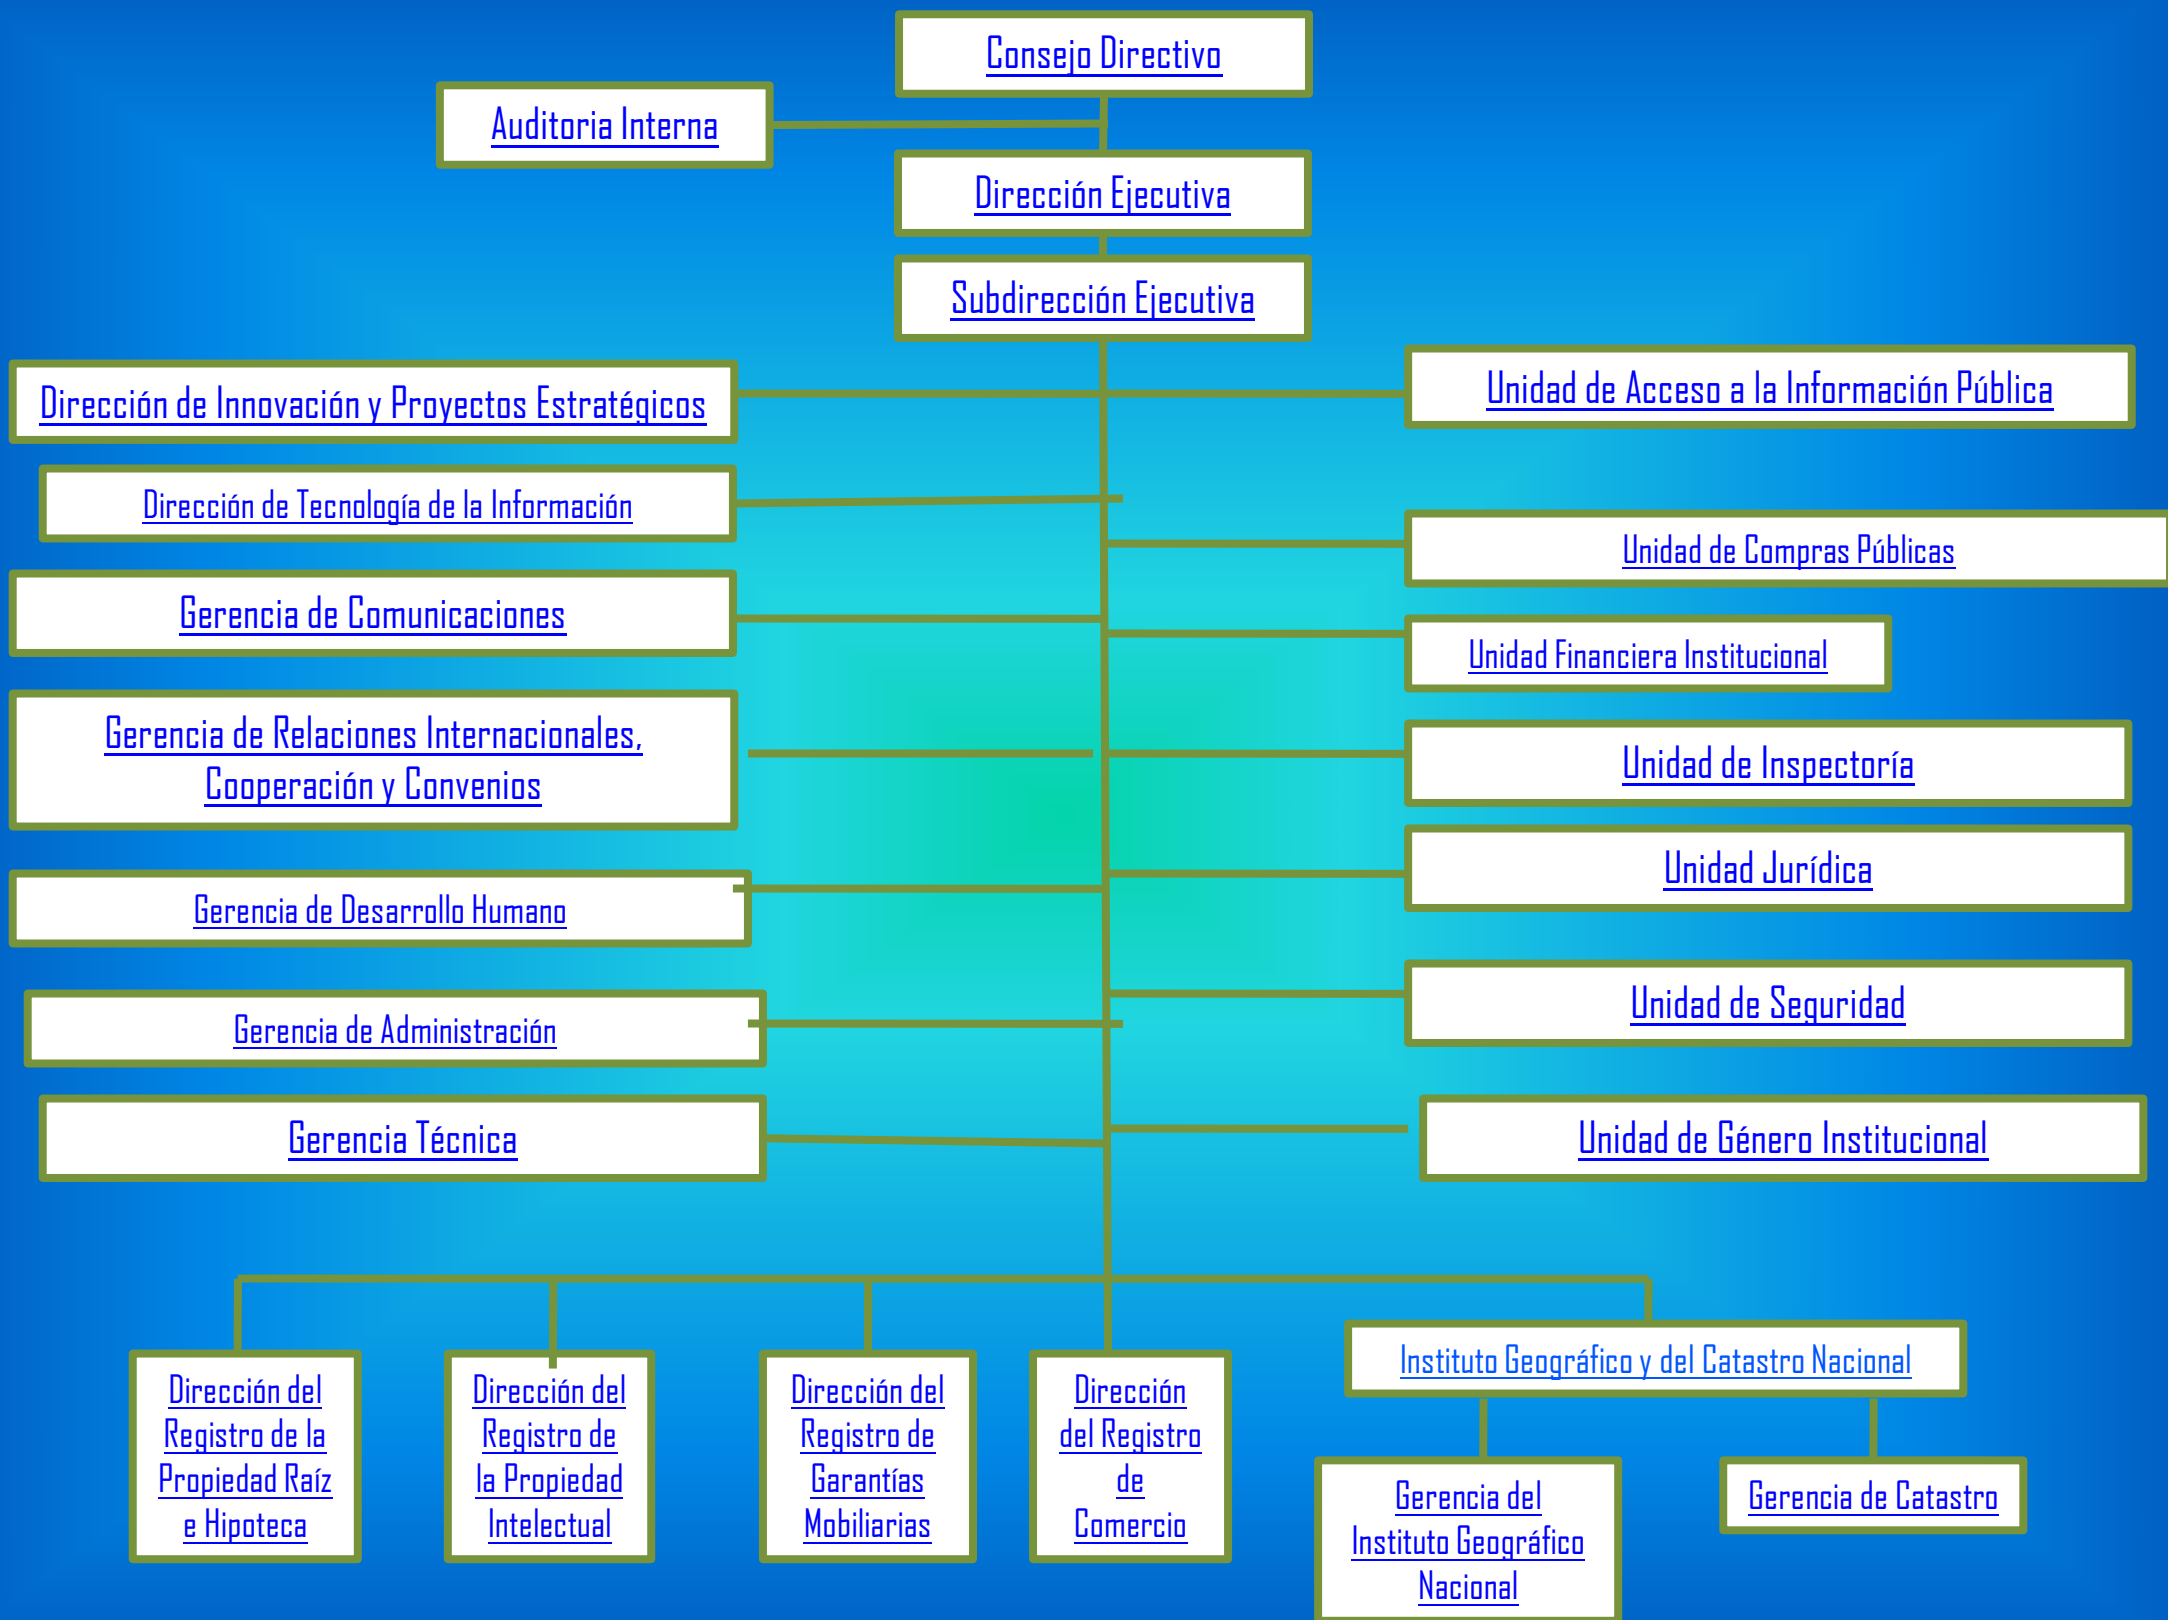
Consejo Directivo

Auditoria Interna

Dirección Ejecutiva

Subdirección Ejecutiva

Dirección de Innovación y Proyectos Estratégicos

Unidad de Acceso a la Información Pública

Dirección de Tecnología de la Información

Unidad de Compras Públicas

Gerencia de Comunicaciones

Unidad Financiera Institucional

Gerencia de Relaciones Internacionales, Cooperación y Convenios

Unidad de Inspectoría

Unidad Jurídica

Gerencia de Desarrollo Humano

Unidad de Seguridad

Gerencia de Administración

Gerencia Técnica

Unidad de Género Institucional

Dirección del Registro de la Propiedad Raíz e Hipoteca

Dirección del Registro de la Propiedad Intelectual

Dirección del Registro de Garantías Mobiliarias

Dirección del Registro de Comercio

Instituto Geográfico y del Catastro Nacional

Gerencia del Instituto Geográfico Nacional

Gerencia de Catastro